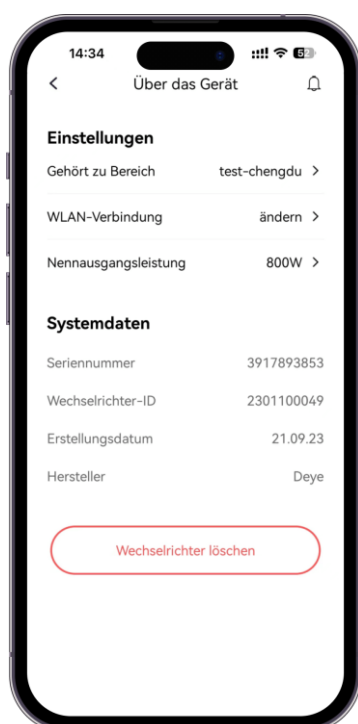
14:34

52

<

Über das Gerät

Einstellungen

Gehört zu Bereich test-chengdu >

WLAN-Verbindung ändern >

Nennausgangsleistung 800W >

Systemdaten

Seriennummer 3917893853

Wechselrichter-ID 2301100049

Erstellungsdatum 21.09.23

Hersteller Deye

Wechselrichter löschen